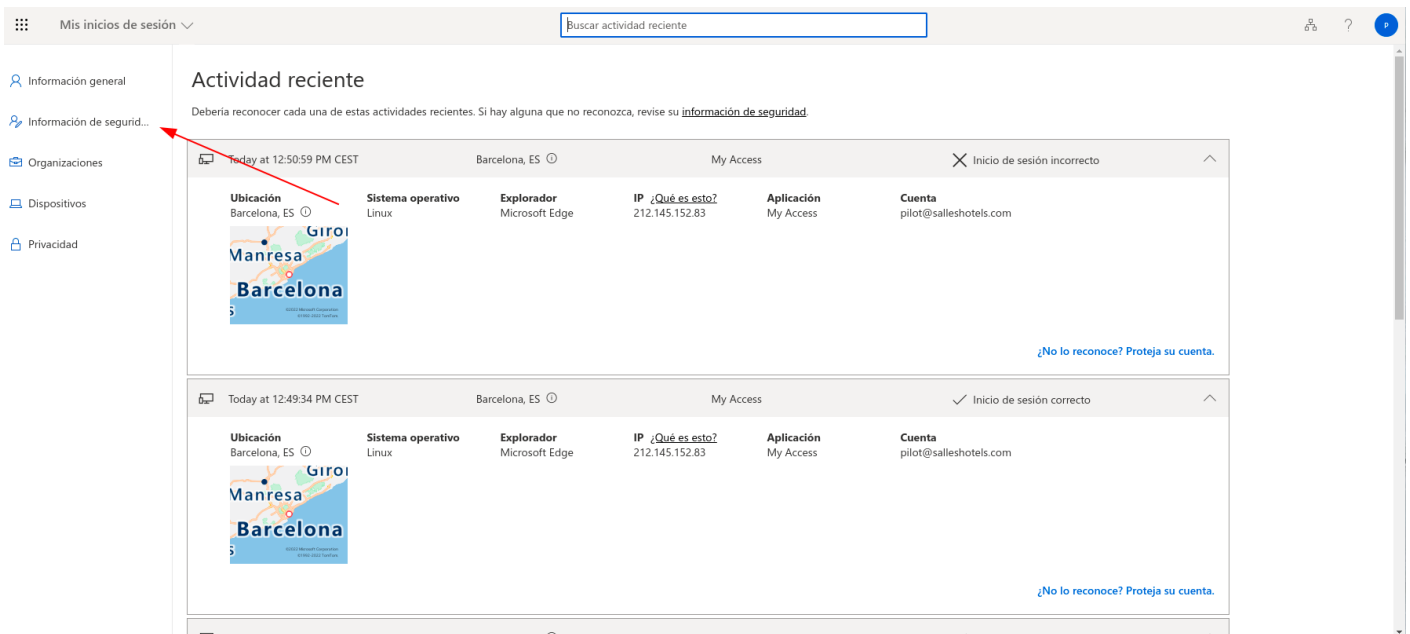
Mis inicios de sesión

Buscar actividad reciente

?

P

Información general

Información de segurid...

Organizaciones

Dispositivos

Privacidad

Actividad reciente

Debería reconocer cada una de estas actividades recientes. Si hay alguna que no reconozca, revise su información de seguridad.

Today at 12:50:59 PM CEST | Barcelona, ES | My Access | Inicio de sesión incorrecto

| Ubicación | Sistema operativo | Explorador | IP ¿Qué es esto? | Aplicación | Cuenta |
|---|---|---|---|---|---|
| Barcelona, ES | Linux | Microsoft Edge | 212.145.152.83 | My Access | pilot@salleshotels.com |

Giro
Manresa
Barcelona
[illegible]

¿No lo reconoce? Proteja su cuenta.

Today at 12:49:34 PM CEST | Barcelona, ES | My Access | Inicio de sesión correcto

| Ubicación | Sistema operativo | Explorador | IP ¿Qué es esto? | Aplicación | Cuenta |
|---|---|---|---|---|---|
| Barcelona, ES | Linux | Microsoft Edge | 212.145.152.83 | My Access | pilot@salleshotels.com |

Giro
Manresa
Barcelona
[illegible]

¿No lo reconoce? Proteja su cuenta.